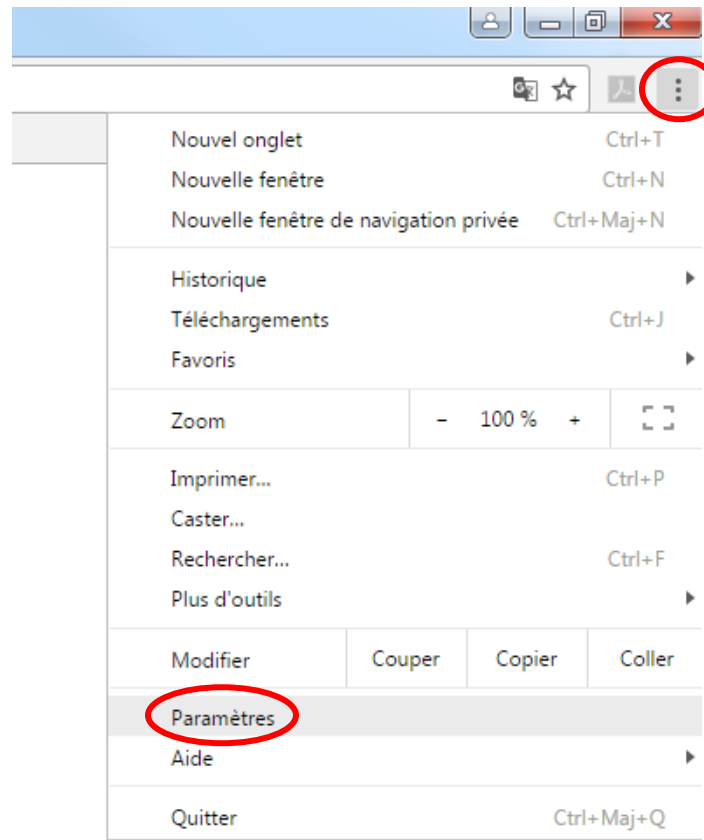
Nouvel onglet Ctrl+T
Nouvelle fenêtre Ctrl+N
Nouvelle fenêtre de navigation privée Ctrl+Maj+N

Historique
Téléchargements Ctrl+J
Favoris

Zoom – 100 % +

Imprimer... Ctrl+P
Caster...
Rechercher... Ctrl+F
Plus d'outils

Modifier Couper Copier Coller

Paramètres
Aide

Quitter Ctrl+Maj+Q